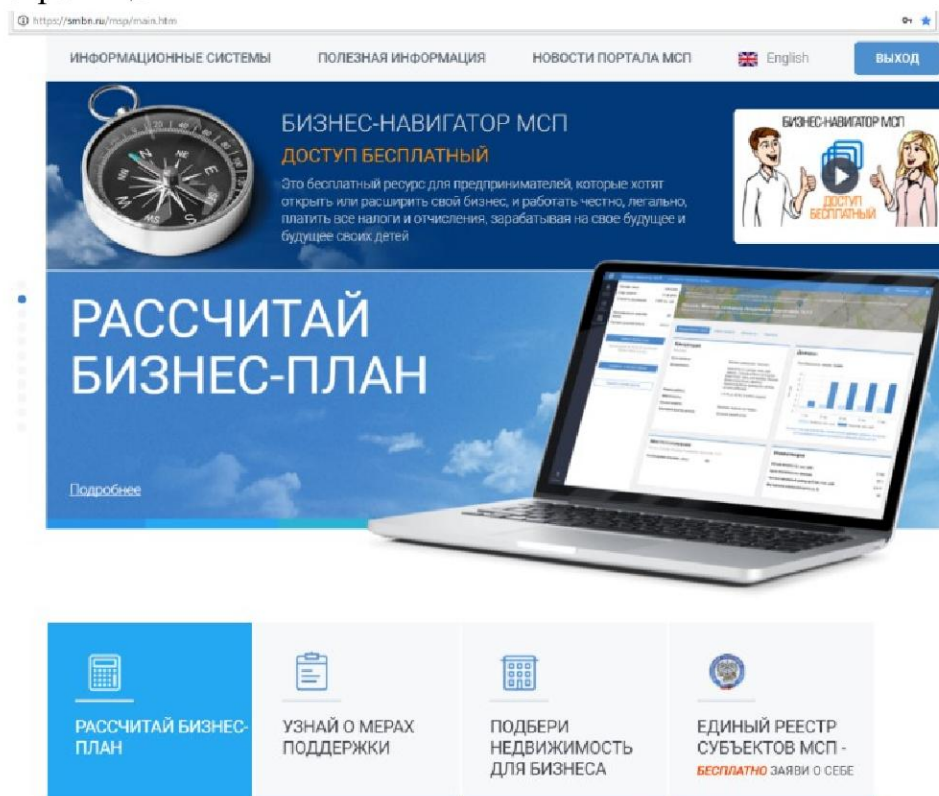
https://smbn.ru/msp/main.htm

ИНФОРМАЦИОННЫЕ СИСТЕМЫ ПОЛЕЗНАЯ ИНФОРМАЦИЯ НОВОСТИ ПОРТАЛА МСП English ВЫХОД

БИЗНЕС-НАВИГАТОР МСП
ДОСТУП БЕСПЛАТНЫЙ
Это бесплатный ресурс для предпринимателей, которые хотят открыть или расширить свой бизнес, и работать честно, легально, платить все налоги и отчисления, зарабатывая на свое будущее и будущее своих детей

БИЗНЕС-НАВИГАТОР МСП
ДОСТУП БЕСПЛАТНЫЙ

РАССЧИТАЙ БИЗНЕС-ПЛАН

Подробнее

РАССЧИТАЙ БИЗНЕС-ПЛАН

УЗНАЙ О МЕРАХ ПОДДЕРЖКИ

ПОДБЕРИ НЕДВИЖИМОСТЬ ДЛЯ БИЗНЕСА

ЕДИНЫЙ РЕЕСТР СУБЪЕКТОВ МСП - БЕСПЛАТНО ЗАЯВИ О СЕБЕ